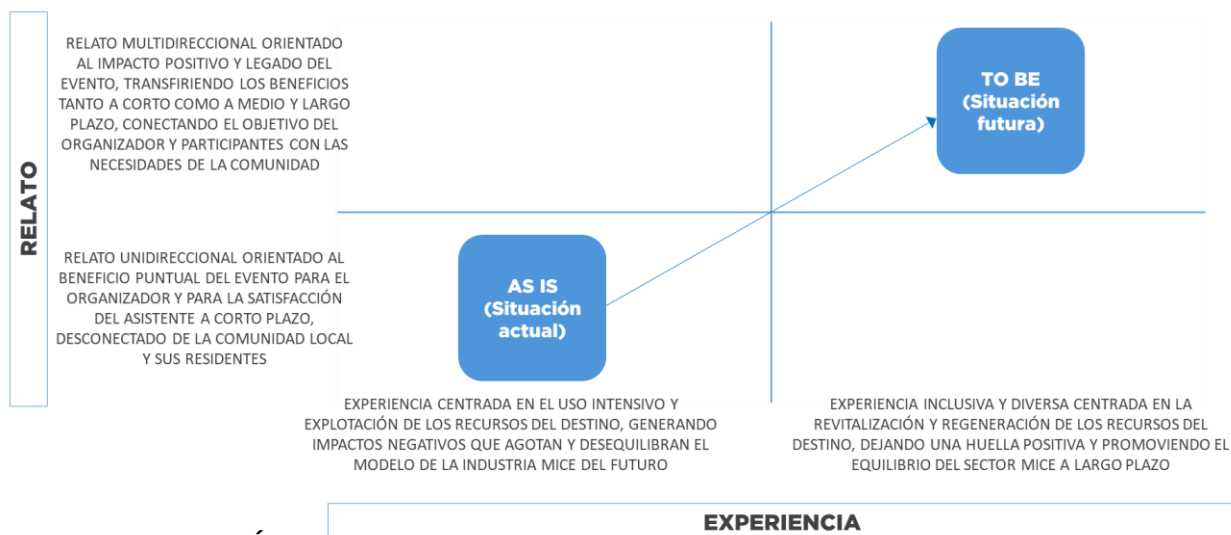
RELATO

RELATO MULTIDIRECCIONAL ORIENTADO AL IMPACTO POSITIVO Y LEGADO DEL EVENTO, TRANSFIRIENDO LOS BENEFICIOS TANTO A CORTO COMO A MEDIO Y LARGO PLAZO, CONECTANDO EL OBJETIVO DEL ORGANIZADOR Y PARTICIPANTES CON LAS NECESIDADES DE LA COMUNIDAD

TO BE (Situación futura)

RELATO UNIDIRECCIONAL ORIENTADO AL BENEFICIO PUNTUAL DEL EVENTO PARA EL ORGANIZADOR Y PARA LA SATISFACCIÓN DEL ASISTENTE A CORTO PLAZO, DESCONECTADO DE LA COMUNIDAD LOCAL Y SUS RESIDENTES

AS IS (Situación actual)

EXPERIENCIA CENTRADA EN EL USO INTENSIVO Y EXPLOTACIÓN DE LOS RECURSOS DEL DESTINO, GENERANDO IMPACTOS NEGATIVOS QUE AGOTAN Y DESEQUILIBRAN EL MODELO DE LA INDUSTRIA MICE DEL FUTURO

EXPERIENCIA INCLUSIVA Y DIVERSA CENTRADA EN LA REVITALIZACIÓN Y REGENERACIÓN DE LOS RECURSOS DEL DESTINO, DEJANDO UNA HUELLA POSITIVA Y PROMOVIENDO EL EQUILIBRIO DEL SECTOR MICE A LARGO PLAZO

EXPERIENCIA